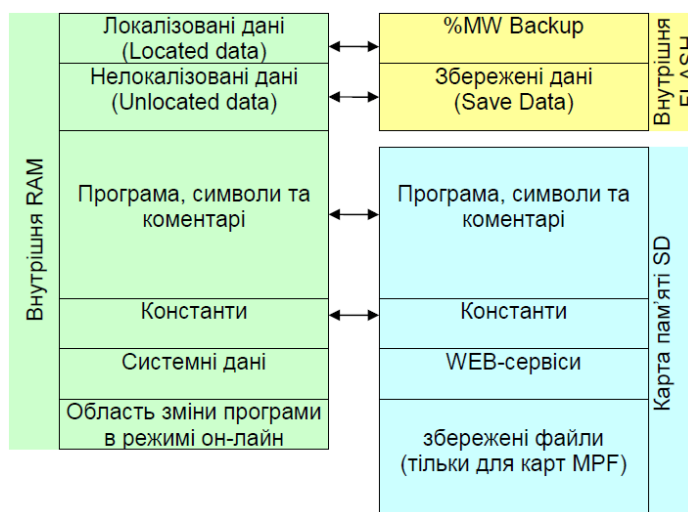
Внутрішня RAM

Локалізовані дані (Located data)

Нелокалізовані дані (Unlocated data)

Програма, символи та коментарі

Константи

Системні дані

Область зміни програми в режимі он-лайн

%MW Backup

Збережені дані (Save Data)

Внутрішня FLASH

Програма, символи та коментарі

Константи

WEB-сервіси

збережені файли (тільки для карт MPF)

Карта пам'яті SD